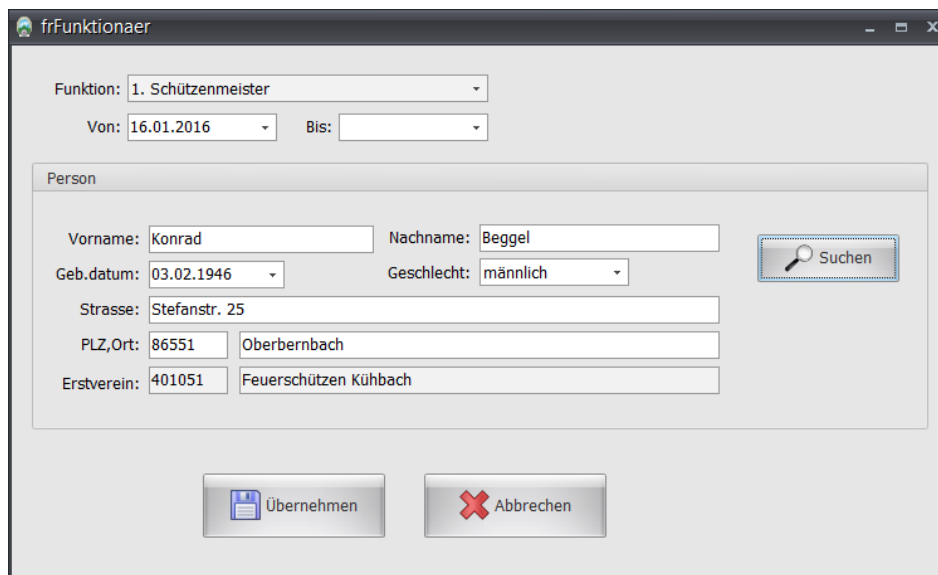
frFunktionaer

Funktion: 1. Schützenmeister
Von: 16.01.2016 Bis:

Person

Vorname: Konrad
Nachname: Beggel
Suchen
Geb.datum: 03.02.1946
Geschlecht: männlich
Strasse: Stefanstr. 25
PLZ,Ort: 86551 Oberbernbach
Erstverein: 401051 Feuerschützen Kühbach

Übernehmen
Abbrechen